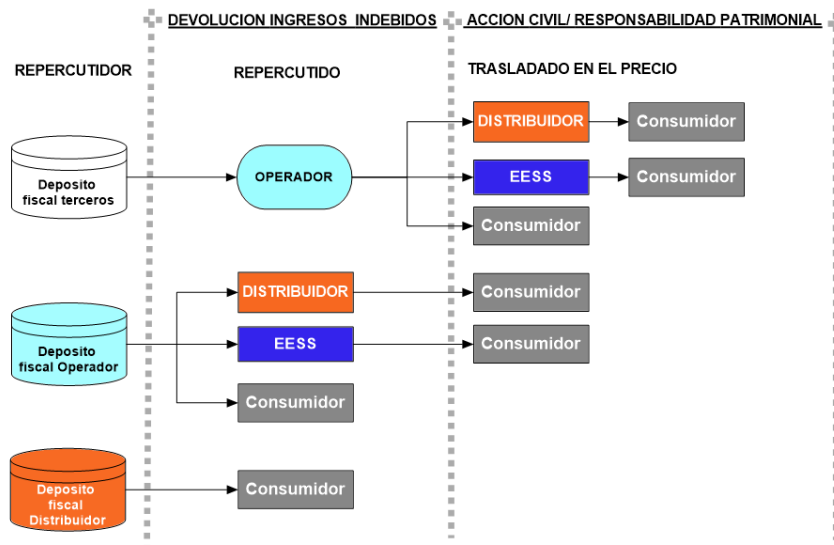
DEVOLUCION INGRESOS INDEBIDOS

ACCION CIVIL/ RESPONSABILIDAD PATRIMONIAL

REPERCUTIDOR

REPERCUTIDO

TRASLADADO EN EL PRECIO

Deposito fiscal terceros

OPERADOR

DISTRIBUIDOR

Consumidor

EESS

Consumidor

Consumidor

Deposito fiscal Operador

DISTRIBUIDOR

Consumidor

EESS

Consumidor

Consumidor

Deposito fiscal Distribuidor

Consumidor